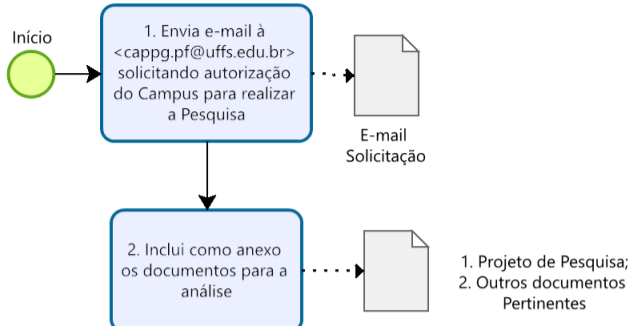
Início

1. Envia e-mail à <cappg.pf@uffs.edu.br> solicitando autorização do Campus para realizar a Pesquisa

E-mail Solicitação

2. Inclui como anexo os documentos para a análise

1. Projeto de Pesquisa;
2. Outros documentos Pertinentes